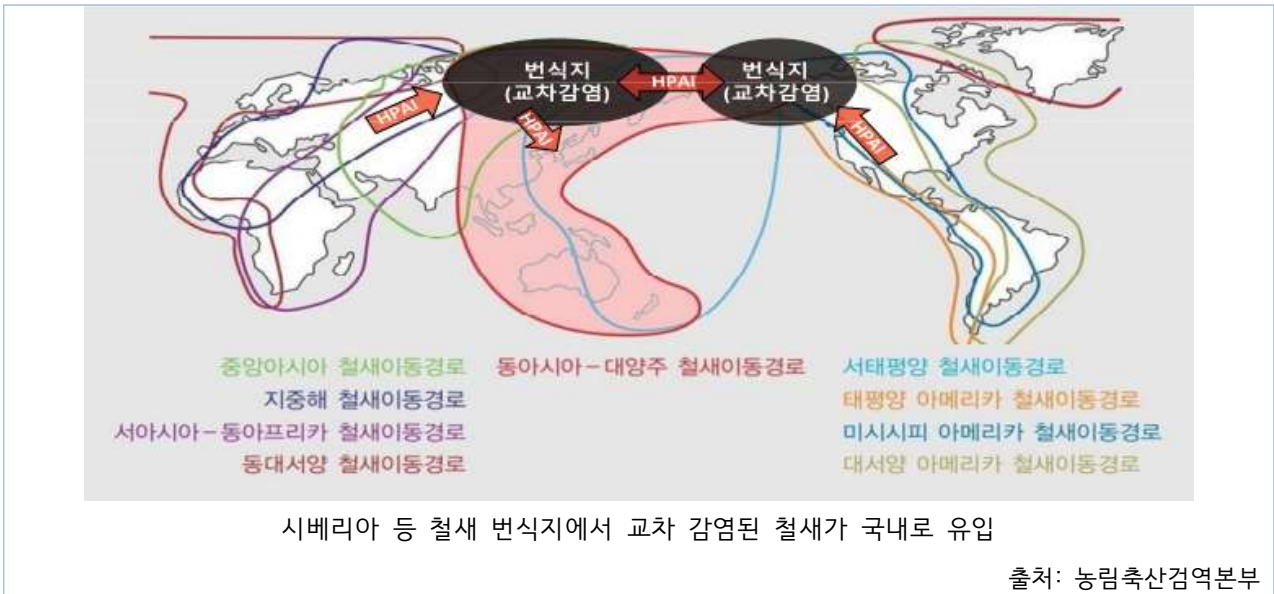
번식지 (교차감염)
HPAI
번식지 (교차감염)
HPAI
HPAI
HPAI

중앙아시아 철새이동경로
지중해 철새이동경로
서아시아-동아프리카 철새이동경로
동대서양 철새이동경로

동아시아-대양주 철새이동경로

서태평양 철새이동경로
태평양 아메리카 철새이동경로
미시시피 아메리카 철새이동경로
대서양 아메리카 철새이동경로

시베리아 등 철새 번식지에서 교차 감염된 철새가 국내로 유입

출처: 농림축산검역본부